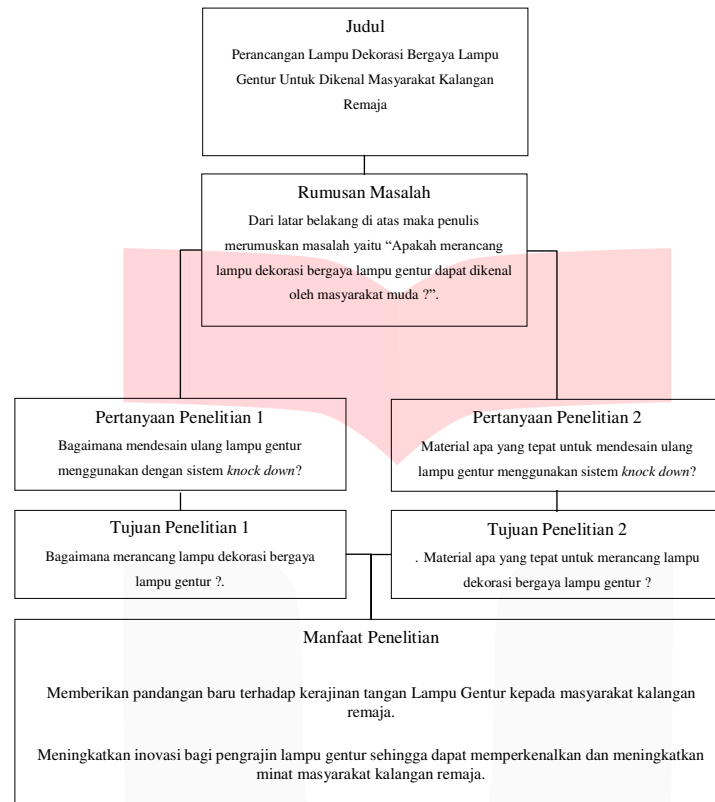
Judul
Perancangan Lampu Dekorasi Bergaya Lampu Gentur Untuk Dikenal Masyarakat Kalangan Remaja

Rumusan Masalah
Dari latar belakang di atas maka penulis merumuskan masalah yaitu "Apakah merancang lampu dekorasi bergaya lampu gentur dapat dikenal oleh masyarakat muda ?".

Pertanyaan Penelitian 1
Bagaimana mendesain ulang lampu gentur menggunakan dengan sistem *knock down*?

Pertanyaan Penelitian 2
Material apa yang tepat untuk mendesain ulang lampu gentur menggunakan sistem *knock down*?

Tujuan Penelitian 1
Bagaimana merancang lampu dekorasi bergaya lampu gentur ?.

Tujuan Penelitian 2
. Material apa yang tepat untuk merancang lampu dekorasi bergaya lampu gentur ?

Manfaat Penelitian

Memberikan pandangan baru terhadap kerajinan tangan Lampu Gentur kepada masyarakat kalangan remaja.

Meningkatkan inovasi bagi pengrajin lampu gentur sehingga dapat memperkenalkan dan meningkatkan minat masyarakat kalangan remaja.